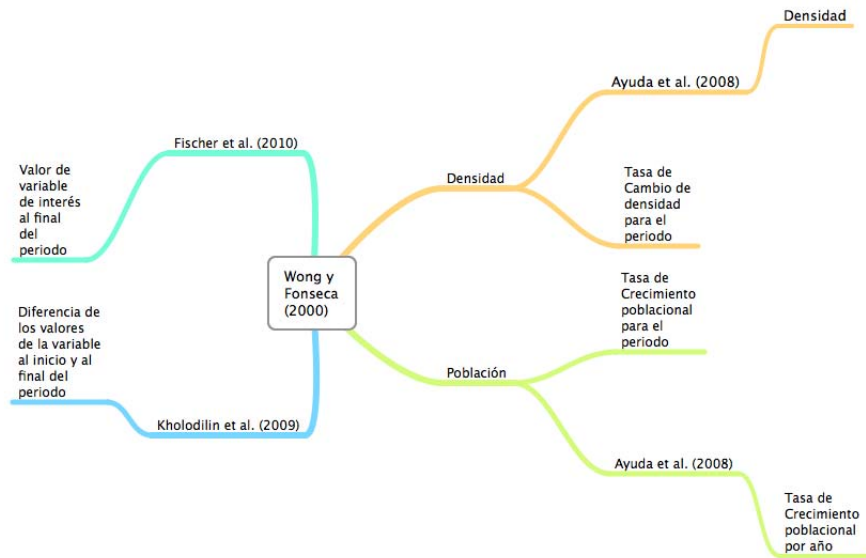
Wong y Fonseca (2000)

Fischer et al. (2010)

Valor de variable de interés al final del periodo

Kholodilin et al. (2009)

Diferencia de los valores de la variable al inicio y al final del periodo

Densidad

Ayuda et al. (2008)

Densidad

Tasa de Cambio de densidad para el periodo

Población

Tasa de Crecimiento poblacional para el periodo

Ayuda et al. (2008)

Tasa de Crecimiento poblacional por año